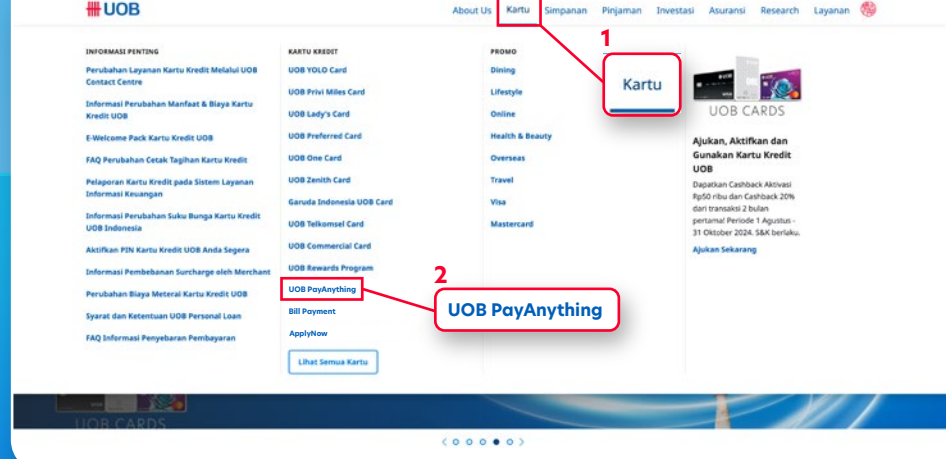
UOB

About Us Kartu Simpanan Pinjaman Investasi Asuransi Research Layanan

INFORMASI PENTING

Perubahan Layanan Kartu Kredit Melalui UOB Contact Centre

Informasi Perubahan Manfaat & Biaya Kartu Kredit UOB

E-Welcome Pack Kartu Kredit UOB

FAQ Perubahan Cetak Tagihan Kartu Kredit

Pelaporan Kartu Kredit pada Sistem Layanan Informasi Keuangan

Informasi Perubahan Suku Bunga Kartu Kredit UOB Indonesia

Aktifkan PIN Kartu Kredit UOB Anda Segera

Informasi Pembebanan Surcharge oleh Merchant

Perubahan Biaya Meterai Kartu Kredit UOB

Syarat dan Ketentuan UOB Personal Loan

FAQ Informasi Penyebaran Pembayaran

KARTU KREDIT

UOB YOLO Card

UOB Privi Miles Card

UOB Lady's Card

UOB Preferred Card

UOB One Card

UOB Zenith Card

Garuda Indonesia UOB Card

UOB Telkomsel Card

UOB Commercial Card

UOB Rewards Program

UOB PayAnything

Bill Payment

ApplyNow

Lihat Semua Kartu

PROMO

Dining

Lifestyle

Online

Health & Beauty

Overseas

Travel

Visa

Mastercard

1

Kartu

UOB CARDS

Ajukan, Aktifkan dan Gunakan Kartu Kredit UOB

Dapatkan Cashback Aktivasi Rp50 ribu dan Cashback 20% dari transaksi 2 bulan pertama! Periode 1 Agustus - 31 Oktober 2024. S&K berlaku.

Ajukan Sekarang

2

UOB PayAnything

UOB CARDS